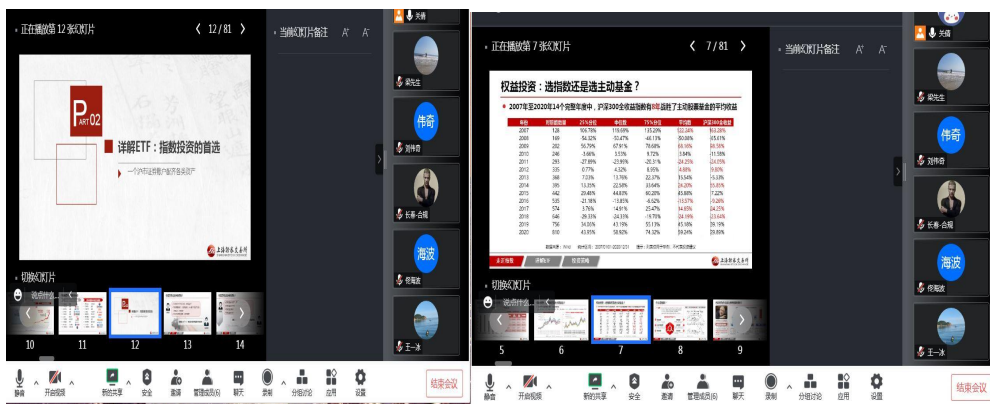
正在播放第 12 张幻灯片

12/81

当前幻灯片备注

PART 02

详解ETF：指数投资的首选

一个ETF就是一揽子资产

上海财经大学

切换幻灯片

10 11 12 13 14

关倩

梁先生

伟奇

刘伟奇

长春-合规

海波

傅海波

王一冰

静音 开启视频 新的共享 安全 邀请 管理成员(6) 聊天 录制 分组讨论 应用 设置

结束会议

正在播放第 7 张幻灯片

7/81

当前幻灯片备注

权益投资：选指数还是选主动基金？

2007年至2020年14个完整年度中，沪深300全收益指数有8年战胜了主动股票基金的平均收益

| 年份 | 初始数量 | 25%分位 | 中位数 | 75%分位 | 沪深300全收益 |
|---|---|---|---|---|---|
| 2007 | 126 | 106.78% | 119.69% | 135.29% | 163.24% |
| 2008 | 169 | -54.32% | -50.47% | -46.15% | -65.95% |
| 2009 | 202 | 56.79% | 67.91% | 78.69% | 98.58% |
| 2010 | 246 | -3.66% | 3.53% | 9.72% | -11.58% |
| 2011 | 293 | -27.89% | -23.95% | -20.31% | -24.05% |
| 2012 | 335 | 0.77% | 4.32% | 8.55% | 9.80% |
| 2013 | 368 | 7.03% | 13.76% | 22.37% | -5.33% |
| 2014 | 395 | 13.25% | 22.58% | 33.64% | 55.85% |
| 2015 | 442 | 20.48% | 44.80% | 60.29% | 7.22% |
| 2016 | 535 | -21.16% | -13.85% | -8.62% | -9.26% |
| 2017 | 574 | 3.76% | 14.91% | 25.47% | 24.25% |
| 2018 | 646 | -29.33% | -24.33% | -19.75% | -23.64% |
| 2019 | 756 | 34.05% | 43.19% | 53.13% | 39.19% |
| 2020 | 910 | 43.85% | 58.92% | 74.32% | 29.89% |

数据来源：Wind

上海财经大学

切换幻灯片

5 6 7 8 9

关倩

梁先生

伟奇

刘伟奇

长春-合规

海波

傅海波

王一冰

静音 开启视频 新的共享 安全 邀请 管理成员(6) 聊天 录制 分组讨论 应用 设置

结束会议